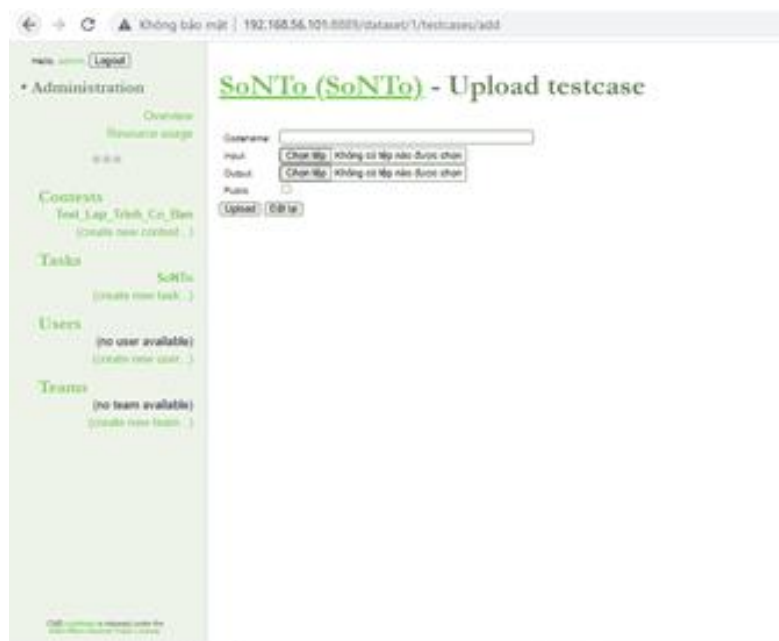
Không bảo mật | 192.168.56.101:8889/dataset/1/testcases/add

Hello, admin Logout

• Administration

Overview

Resource usage

Contests

Test_Lap_Trinh_Co_Ban

(create new contest...)

Tasks

SoNTo

(create new task...)

Users

(no user available)

(create new user...)

Teams

(no team available)

(create new team...)

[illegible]

SoNTo (SoNTo) - Upload testcase

Codename

Input Chọn tệp Không có tệp nào được chọn

Output Chọn tệp Không có tệp nào được chọn

Public

Upload Đặt lại